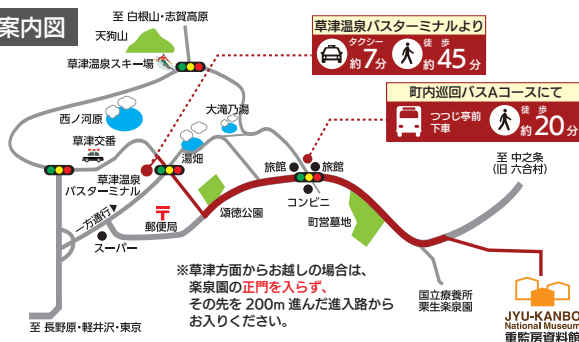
案内図

至 白根山・志賀高原
天狗山
草津温泉スキー場
西の河原
大滝乃湯
草津交番
湯畑
草津温泉バスターミナル
旅館
旅館
コンビニ
町営墓地
頌徳公園
郵便局
一方通行
スーパー
至 長野原・軽井沢・東京

草津温泉バスターミナルより
タクシー 約7分
徒歩 約45分

町内巡回バスAコースにて
つつじ亭前 下車
徒歩 約20分

至 中之条 (旧 六合村)

※草津方面からお越しの場合は、楽泉園の正門を入らず、その先を200m進んだ進入路からお入りください。

国立療養所 栗生楽泉園

JYU-KANBO National Museum
重監房資料館